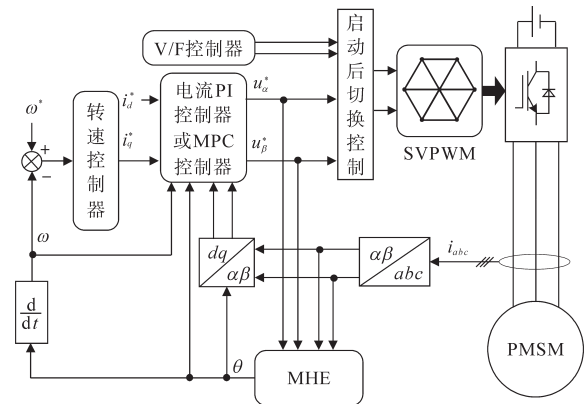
V/F控制器

启动后切换控制

SVPWM

$\omega^*$

+

−

转速控制器

$i_d^*$

$i_q^*$

电流PI控制器或MPC控制器

$u_\alpha^*$

$u_\beta^*$

$\omega$

$dq$

$\alpha\beta$

$\alpha\beta$

$abc$

$i_{abc}$

$\frac{\mathrm{d}}{\mathrm{d}t}$

$\theta$

MHE

PMSM